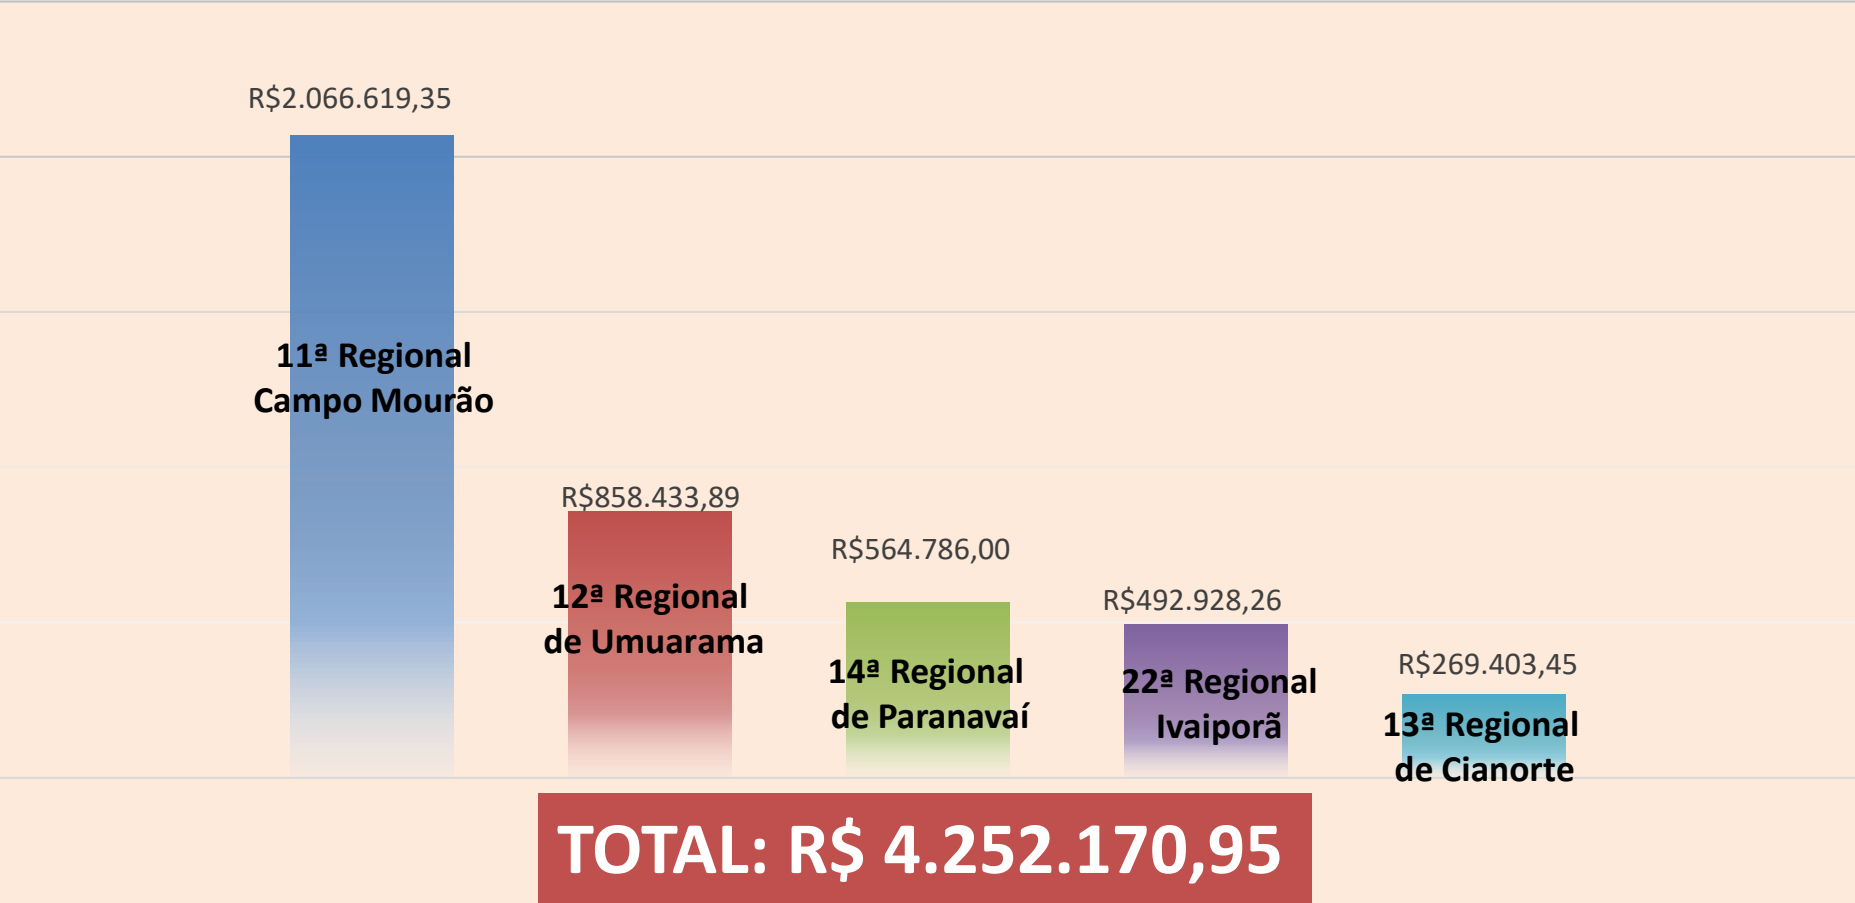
R$2.066.619,35

11ª Regional Campo Mourão

R$858.433,89

12ª Regional de Umuarama

R$564.786,00

14ª Regional de Paranavaí

R$492.928,26

22ª Regional Ivaiporã

R$269.403,45

13ª Regional de Cianorte

TOTAL: R$ 4.252.170,95